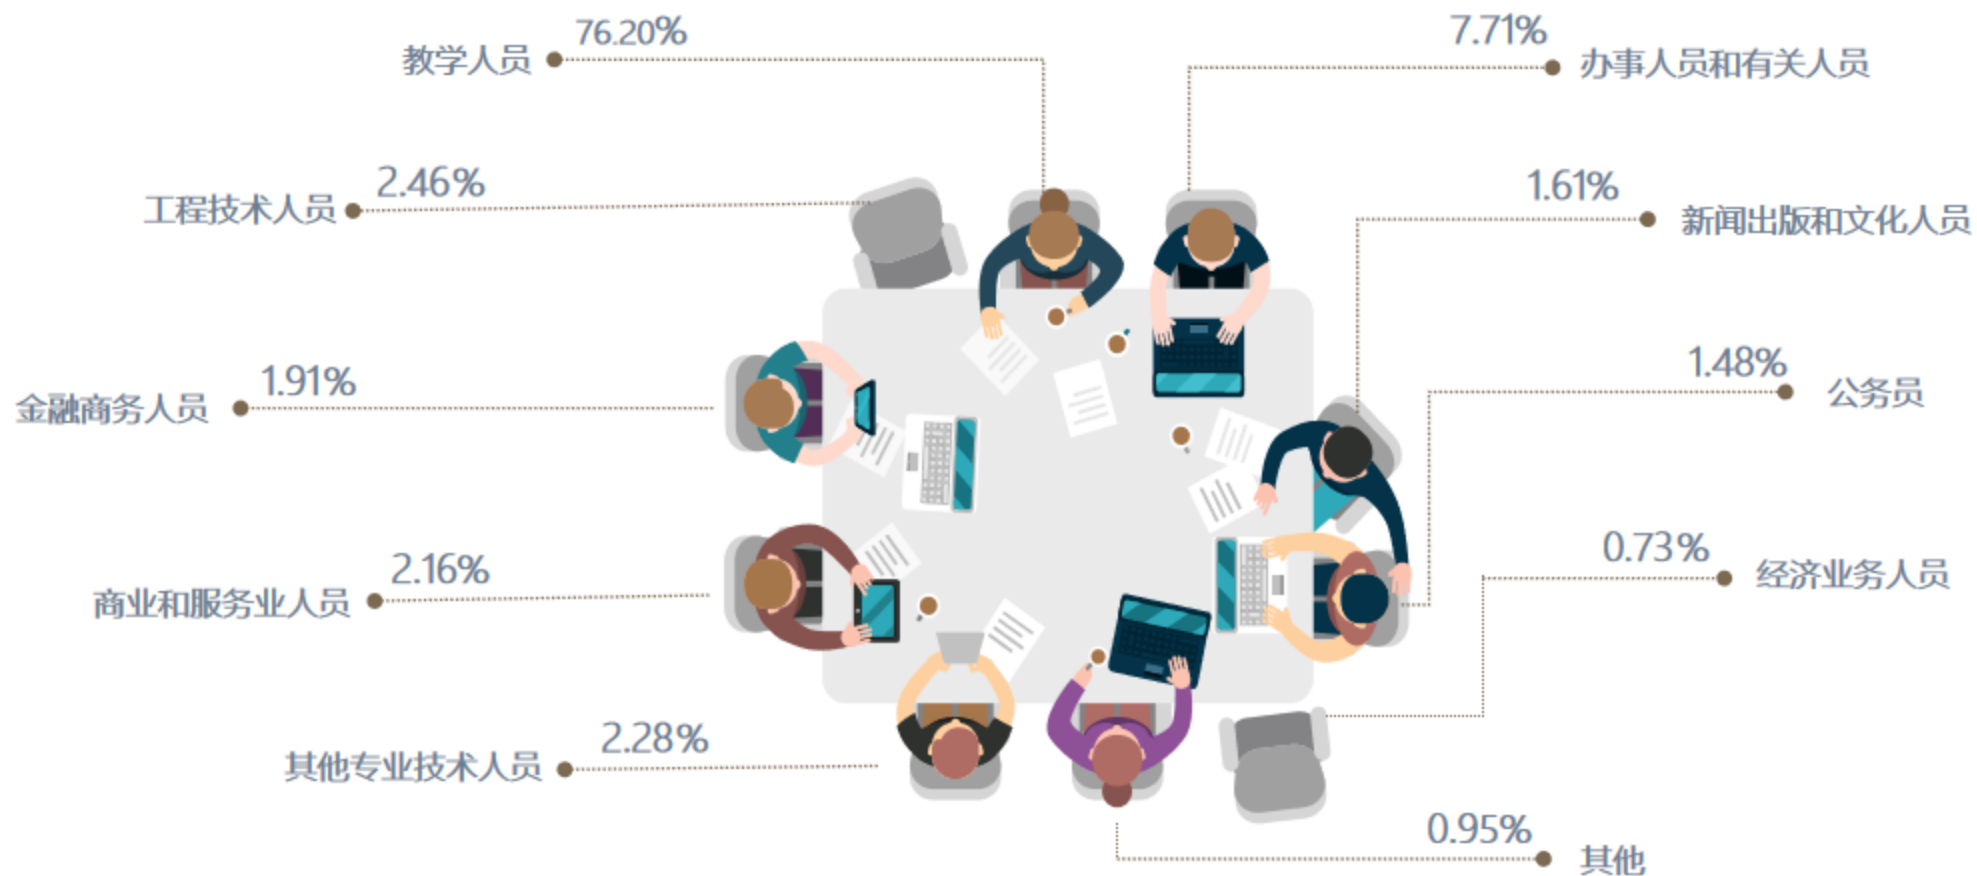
76.20%
教学人员

7.71%
办事人员和有关人员

2.46%
工程技术人员

1.61%
新闻出版和文化人员

1.91%
金融商务人员

1.48%
公务员

2.16%
商业和服务业人员

0.73%
经济业务人员

2.28%
其他专业技术人员

0.95%
其他